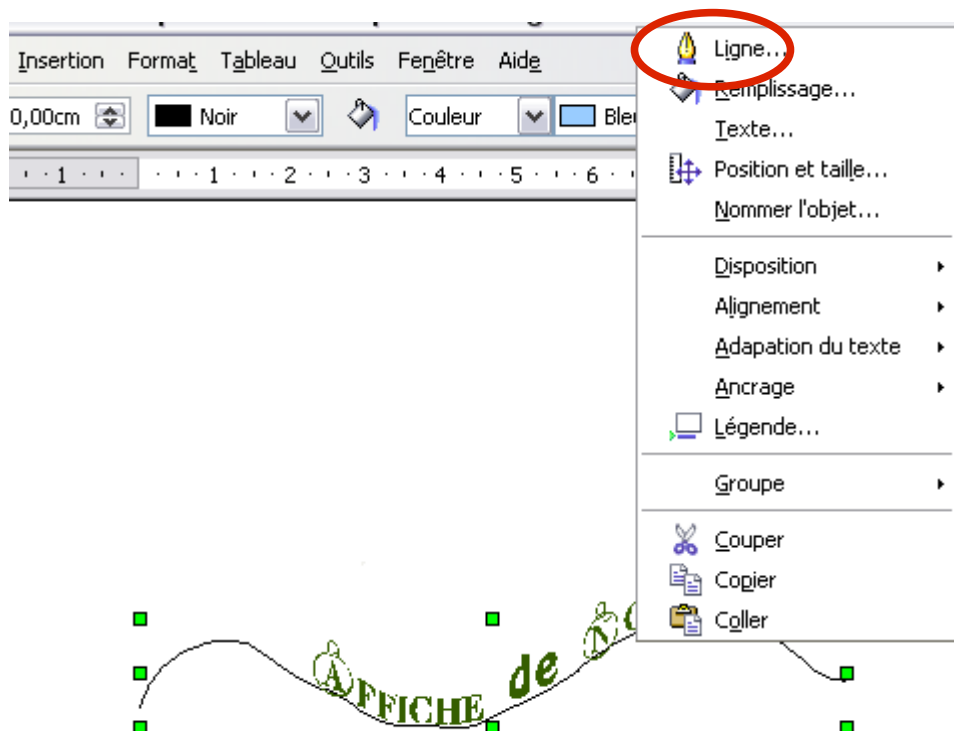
Insertion Format Tableau Outils Fenêtre Aide

0,00cm Noir Couleur Bleu

1 1 2 3 4 5 6

Ligne...
Remplissage...
Texte...
Position et taille...
Nommer l'objet...
Disposition
Alignement
Adapation du texte
Ancrage
Légende...
Groupe
Couper
Copier
Coller

AFFICHE de N